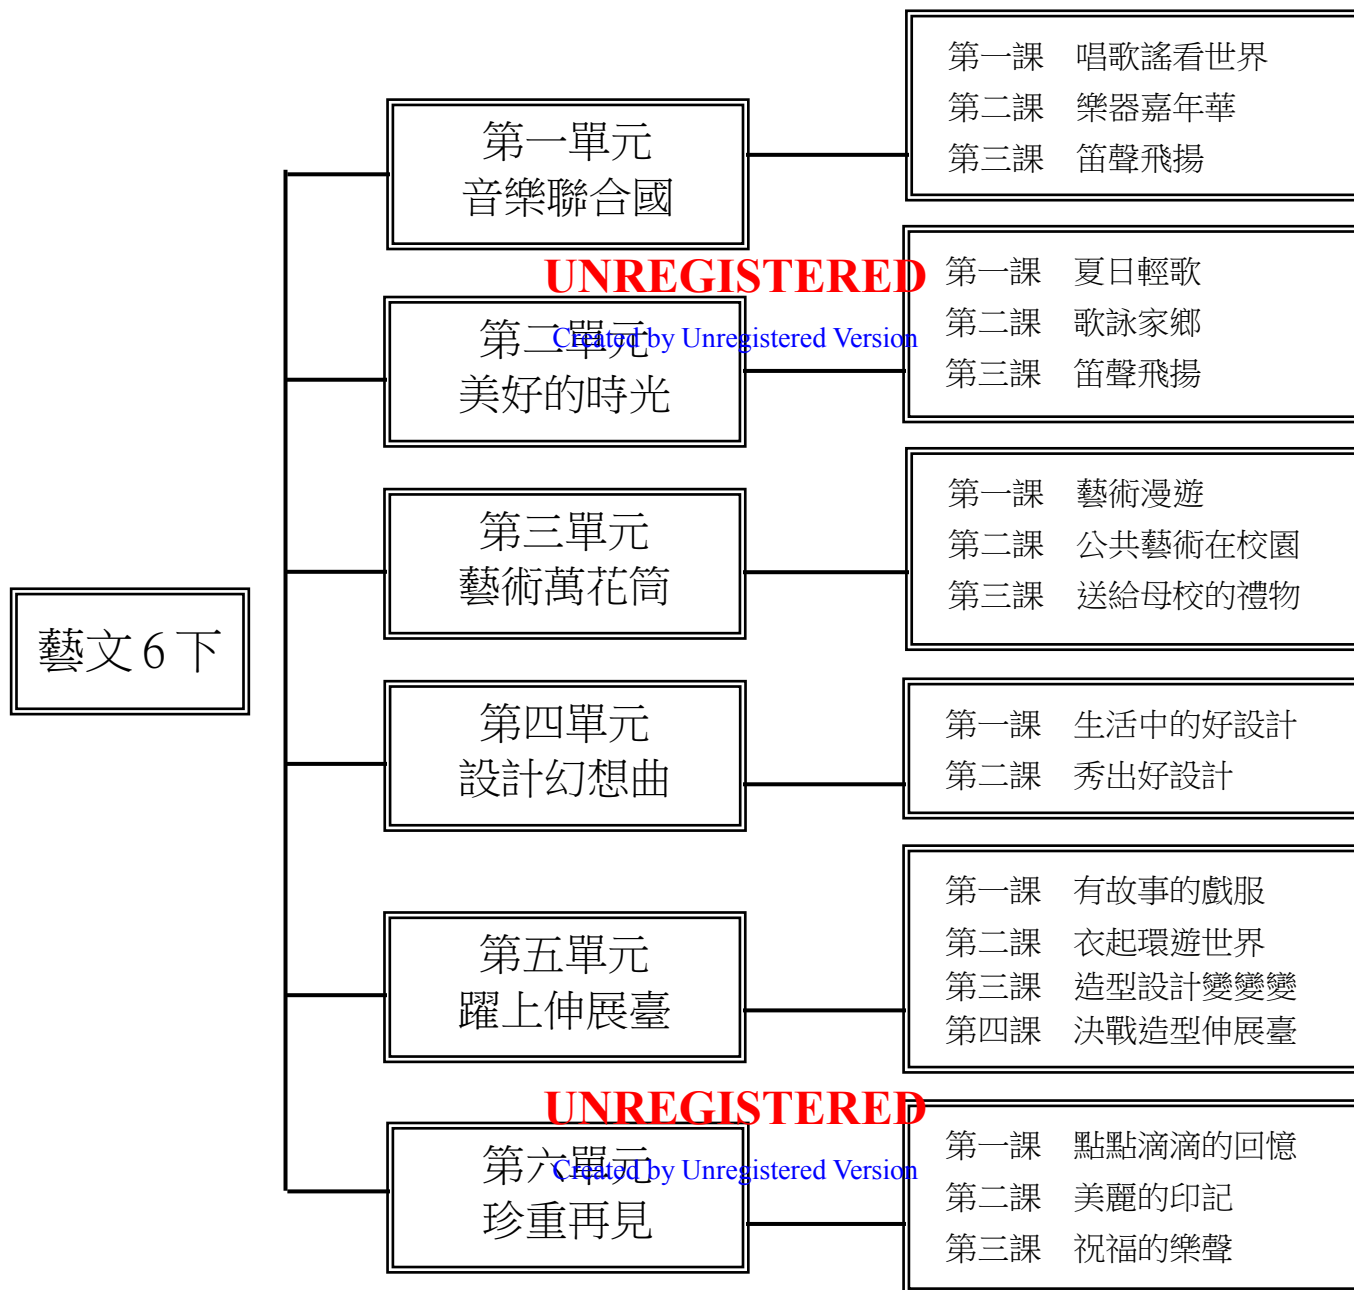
藝文６下

第一單元
音樂聯合國

第一課　唱歌謠看世界
第二課　樂器嘉年華
第三課　笛聲飛揚

UNREGISTERED
Created by Unregistered Version

第二單元
美好的時光

第一課　夏日輕歌
第二課　歌詠家鄉
第三課　笛聲飛揚

第三單元
藝術萬花筒

第一課　藝術漫遊
第二課　公共藝術在校園
第三課　送給母校的禮物

第四單元
設計幻想曲

第一課　生活中的好設計
第二課　秀出好設計

第五單元
躍上伸展臺

第一課　有故事的戲服
第二課　衣起環遊世界
第三課　造型設計變變變
第四課　決戰造型伸展臺

UNREGISTERED
Created by Unregistered Version

第六單元
珍重再見

第一課　點點滴滴的回憶
第二課　美麗的印記
第三課　祝福的樂聲